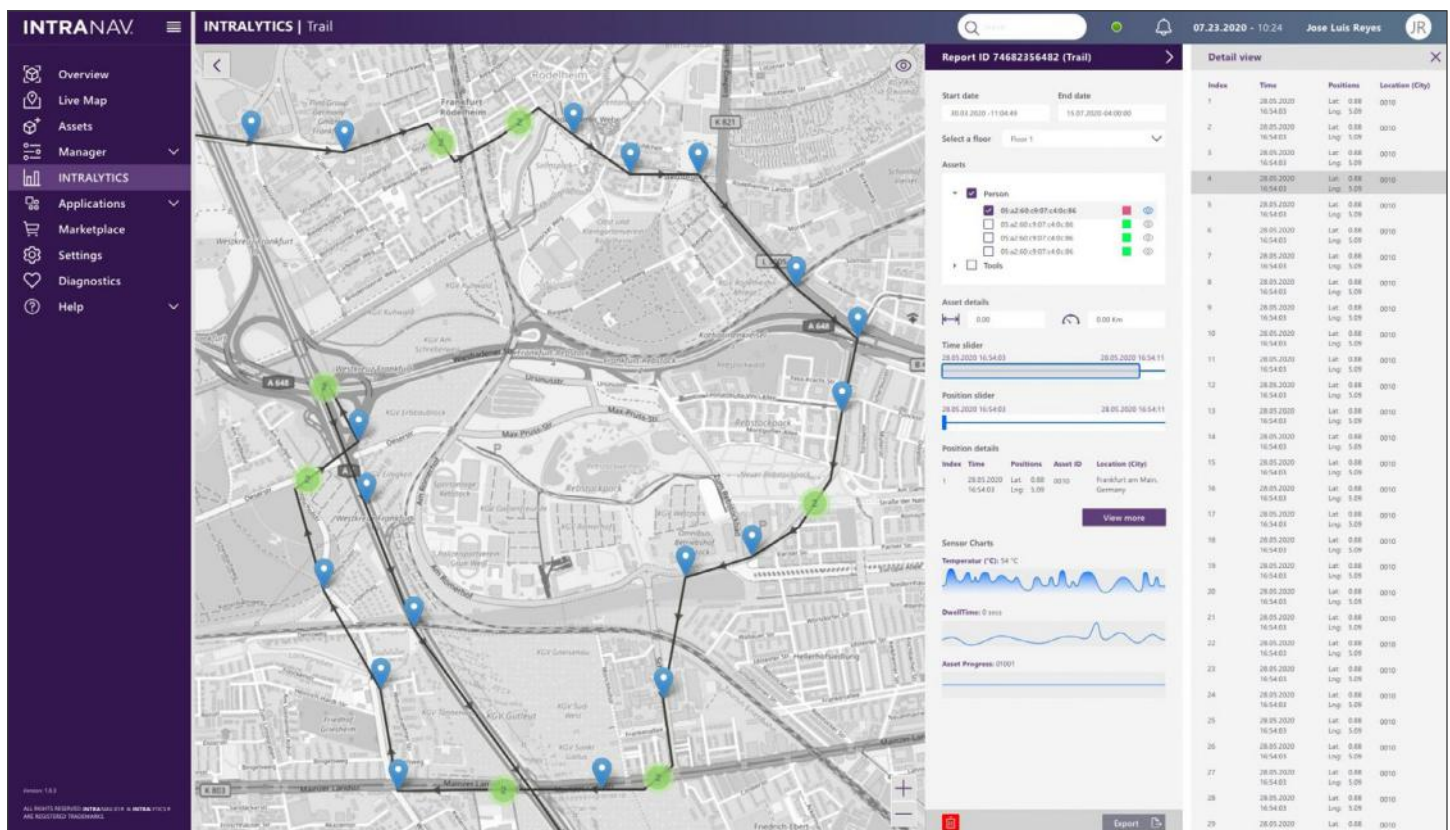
INTRANAV.

Overview
Live Map
Assets
Manager
INTRALYTICS
Applications
Marketplace
Settings
Diagnostics
Help

Version 1.6.3

ALL RIGHTS RESERVED. INTRANAV.RTLS & INTRALYTICS ARE REGISTERED TRADEMARKS.

INTRALYTICS | Trail

07.23.2020 - 10:24 Jose Luis Reyes JR

Report ID 74682356482 (Trail)

Start date
30.03.2020 - 11:04:44
End date
15.07.2020 - 04:00:00

Select a floor Floor 1

Assets
Person
01:a2:60:c9:07:c4:0c:86
01:a2:60:c9:07:c4:0c:86
01:a2:60:c9:07:c4:0c:86
01:a2:60:c9:07:c4:0c:86
Tools

Asset details
0.00
0.00 Km

Time slider
28.05.2020 16:54:03
28.05.2020 16:54:11

Position slider
28.05.2020 16:54:03
28.05.2020 16:54:11

Position details
| Index | Time | Positions | Asset ID | Location (City) |
|---|---|---|---|---|
| 1 | 28.05.2020 16:54:03 | Lat: 0.88 Lng: 5.09 | 0010 | Frankfurt am Main, Germany |

View more

Sensor Charts
Temperatur (°C): 54 °C
DwellTime: 0 secs
Asset Progress: 01001

Export

Detail view
| Index | Time | Positions | Location (City) |
|---|---|---|---|
| 1 | 28.05.2020 16:54:03 | Lat: 0.88 Lng: 5.09 | 0010 |
| 2 | 28.05.2020 16:54:03 | Lat: 0.88 Lng: 5.09 | 0010 |
| 3 | 28.05.2020 16:54:03 | Lat: 0.88 Lng: 5.09 | 0010 |
| 4 | 28.05.2020 16:54:03 | Lat: 0.88 Lng: 5.09 | 0010 |
| 5 | 28.05.2020 16:54:03 | Lat: 0.88 Lng: 5.09 | 0010 |
| 6 | 28.05.2020 16:54:03 | Lat: 0.88 Lng: 5.09 | 0010 |
| 7 | 28.05.2020 16:54:03 | Lat: 0.88 Lng: 5.09 | 0010 |
| 8 | 28.05.2020 16:54:03 | Lat: 0.88 Lng: 5.09 | 0010 |
| 9 | 28.05.2020 16:54:03 | Lat: 0.88 Lng: 5.09 | 0010 |
| 10 | 28.05.2020 16:54:03 | Lat: 0.88 Lng: 5.09 | 0010 |
| 11 | 28.05.2020 16:54:03 | Lat: 0.88 Lng: 5.09 | 0010 |
| 12 | 28.05.2020 16:54:03 | Lat: 0.88 Lng: 5.09 | 0010 |
| 13 | 28.05.2020 16:54:03 | Lat: 0.88 Lng: 5.09 | 0010 |
| 14 | 28.05.2020 16:54:03 | Lat: 0.88 Lng: 5.09 | 0010 |
| 15 | 28.05.2020 16:54:03 | Lat: 0.88 Lng: 5.09 | 0010 |
| 16 | 28.05.2020 16:54:03 | Lat: 0.88 Lng: 5.09 | 0010 |
| 17 | 28.05.2020 16:54:03 | Lat: 0.88 Lng: 5.09 | 0010 |
| 18 | 28.05.2020 16:54:03 | Lat: 0.88 Lng: 5.09 | 0010 |
| 19 | 28.05.2020 16:54:03 | Lat: 0.88 Lng: 5.09 | 0010 |
| 20 | 28.05.2020 16:54:03 | Lat: 0.88 Lng: 5.09 | 0010 |
| 21 | 28.05.2020 16:54:03 | Lat: 0.88 Lng: 5.09 | 0010 |
| 22 | 28.05.2020 16:54:03 | Lat: 0.88 Lng: 5.09 | 0010 |
| 23 | 28.05.2020 16:54:03 | Lat: 0.88 Lng: 5.09 | 0010 |
| 24 | 28.05.2020 16:54:03 | Lat: 0.88 Lng: 5.09 | 0010 |
| 25 | 28.05.2020 16:54:03 | Lat: 0.88 Lng: 5.09 | 0010 |
| 26 | 28.05.2020 16:54:03 | Lat: 0.88 Lng: 5.09 | 0010 |
| 27 | 28.05.2020 16:54:03 | Lat: 0.88 Lng: 5.09 | 0010 |
| 28 | 28.05.2020 16:54:03 | Lat: 0.88 Lng: 5.09 | 0010 |
| 29 | 28.05.2020 | Lat: 0.88 | 0010 |

Frankfurt Rödelheim
Rödelheim
K 821
A 648
Westkreuz Frankfurt
Max-Pruss-Str.
Rebstockpark
Mainzer Landstr.
K 803
Friedrich-Ebert